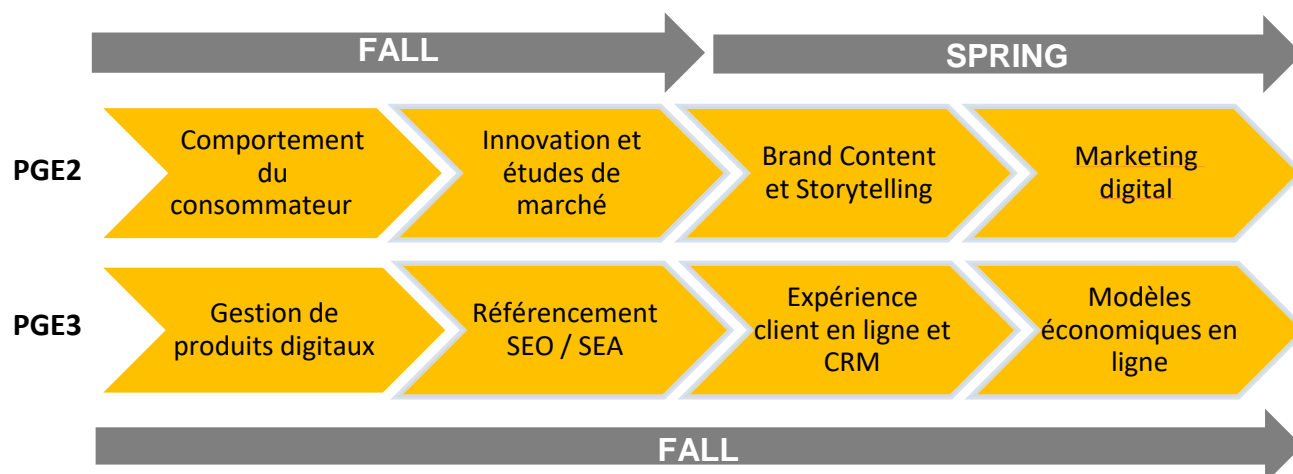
FALL

SPRING

PGE2

Comportement du consommateur

Innovation et études de marché

Brand Content et Storytelling

Marketing digital

PGE3

Gestion de produits digitaux

Référencement SEO / SEA

Expérience client en ligne et CRM

Modèles économiques en ligne

FALL